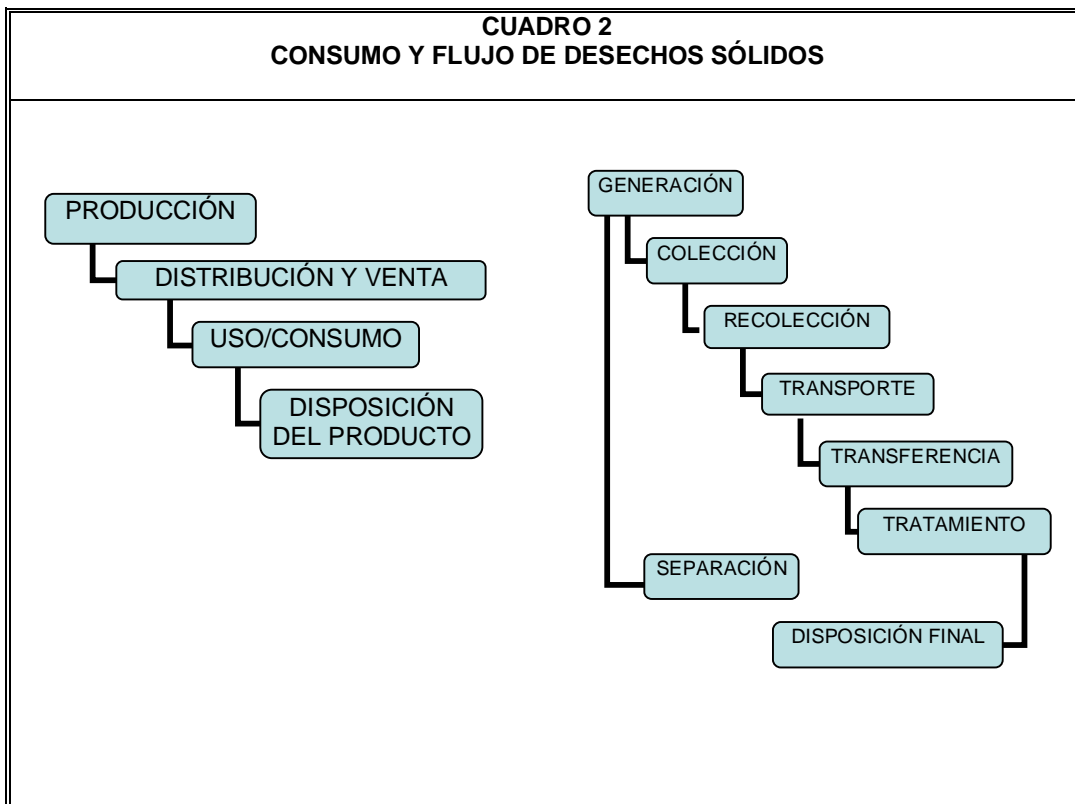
CUADRO 2
CONSUMO Y FLUJO DE DESECHOS SÓLIDOS

PRODUCCIÓN

DISTRIBUCIÓN Y VENTA

USO/CONSUMO

DISPOSICIÓN DEL PRODUCTO

GENERACIÓN

COLECCIÓN

RECOLECCIÓN

TRANSPORTE

TRANSFERENCIA

TRATAMIENTO

SEPARACIÓN

DISPOSICIÓN FINAL